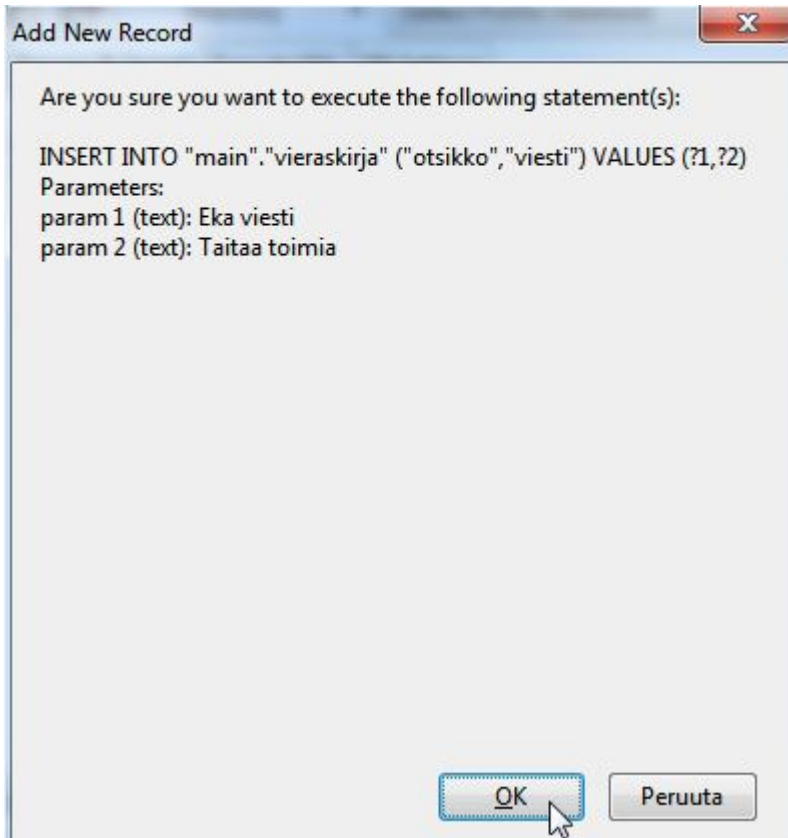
Add New Record

Are you sure you want to execute the following statement(s):

INSERT INTO "main"."vieraskirja" ("otsikko","viesti") VALUES (?1,?2)
Parameters:
param 1 (text): Eka viesti
param 2 (text): Taitaa toimia

OK Peruuta